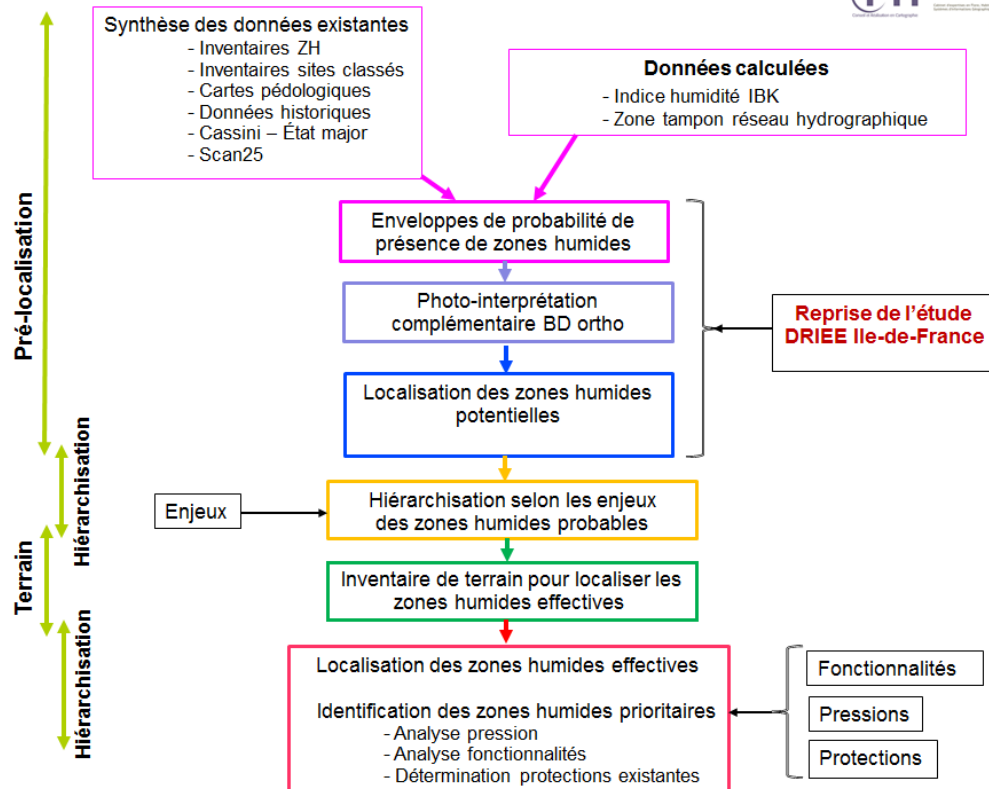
Synthèse des données existantes
- Inventaires ZH
- Inventaires sites classés
- Cartes pédologiques
- Données historiques
- Cassini – État major
- Scan25

Données calculées
- Indice humidité IBK
- Zone tampon réseau hydrographique

Pré-localisation

Enveloppes de probabilité de présence de zones humides

Photo-interprétation complémentaire BD ortho

Localisation des zones humides potentielles

Reprise de l'étude DRIEE Ile-de-France

Hiérarchisation

Enjeux

Hiérarchisation selon les enjeux des zones humides probables

Terrain

Inventaire de terrain pour localiser les zones humides effectives

Hiérarchisation

Localisation des zones humides effectives

Identification des zones humides prioritaires
- Analyse pression
- Analyse fonctionnalités
- Détermination protections existantes

Fonctionnalités

Pressions

Protections